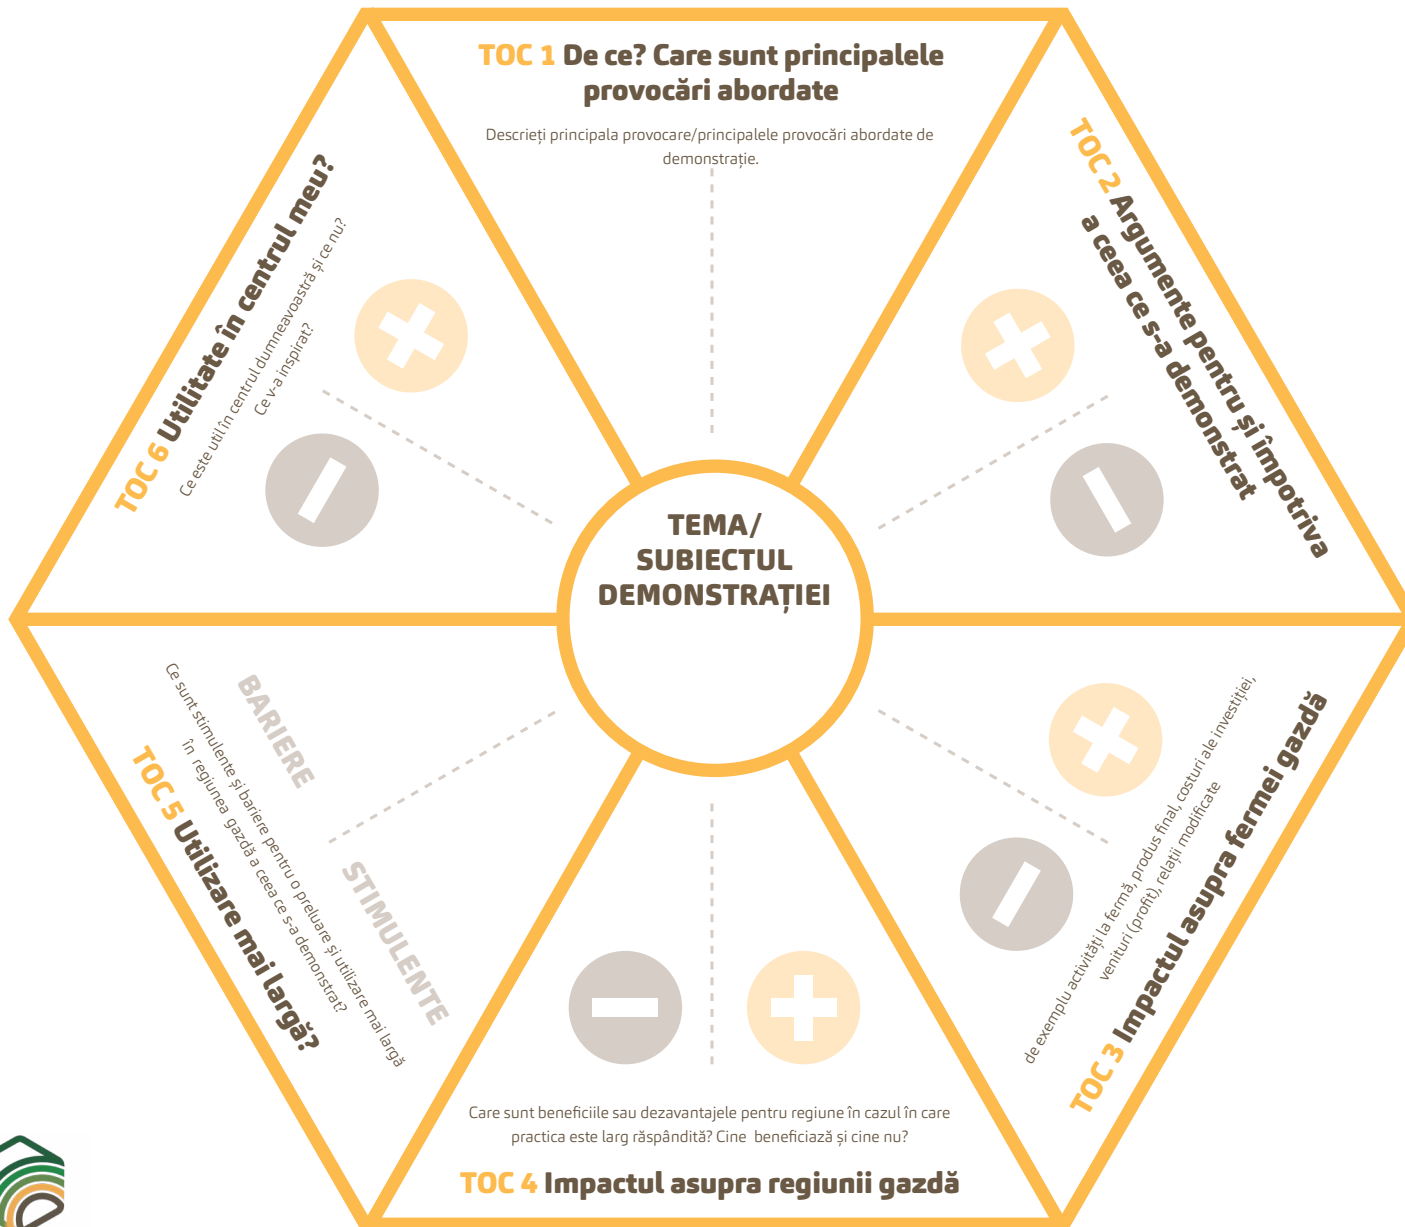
TOC 1 De ce? Care sunt principalele provocări abordate

Descrieți principala provocare/principalele provocări abordate de demonstrație.

TOC 2 Argumente pentru și împotriva a ceea ce s-a demonstrat

TOC 3 Impactul asupra fermei gazdă

de exemplu activități la fermă, produs final, costuri ale investiției, venituri (profit), relații modificate

TOC 4 Impactul asupra regiunii gazdă

Care sunt beneficiile sau dezavantajele pentru regiune în cazul în care practica este larg răspândită? Cine beneficiază și cine nu?

TOC 5 Utilizare mai largă?

Ce sunt stimulente și bariere pentru o preluare și utilizare mai largă în regiunea gazdă a ceea ce s-a demonstrat?

BARIERE

STIMULENTE

TOC 6 Utilitate în centrul meu?

Ce este util în centrul dumneavoastră și ce nu? Ce v-a inspirat?

TEMA/ SUBIECTUL DEMONSTRAȚIEI